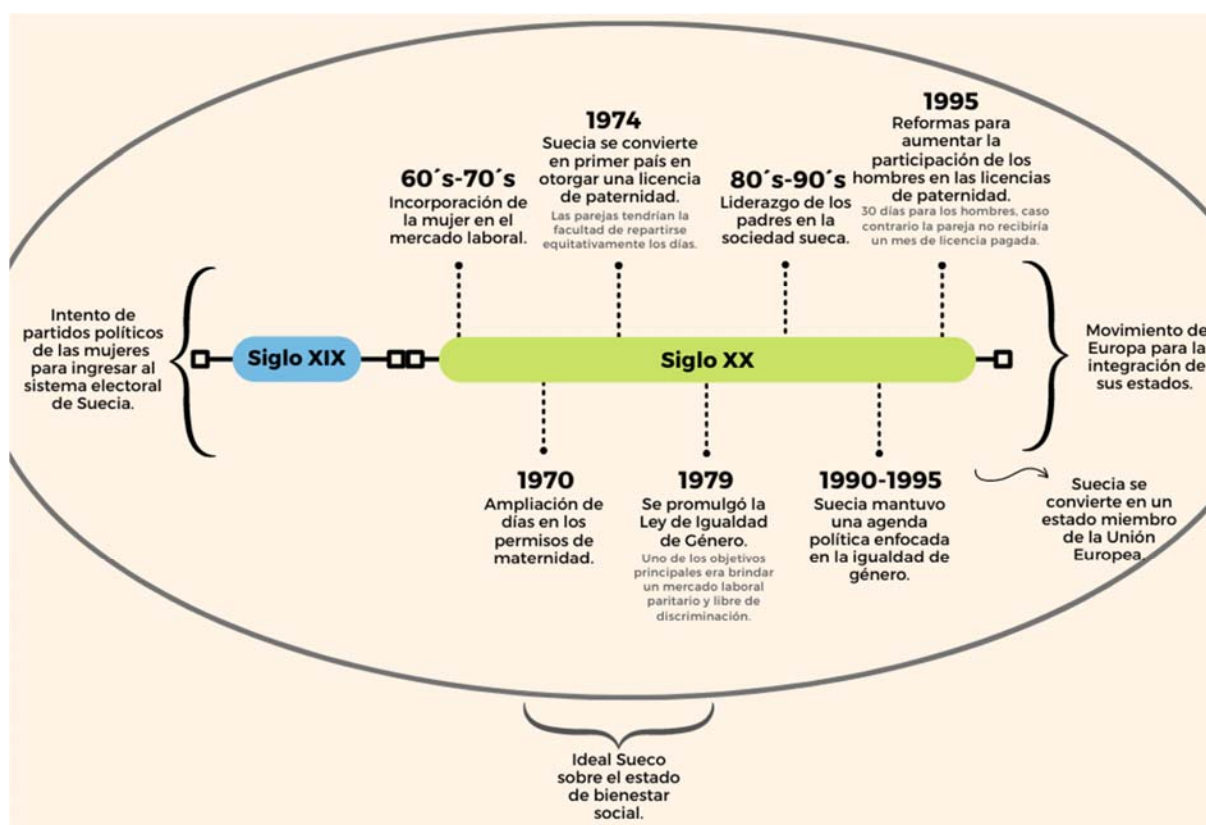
Intento de partidos políticos de las mujeres para ingresar al sistema electoral de Suecia.

Siglo XIX

Siglo XX

60´s-70´s
Incorporación de la mujer en el mercado laboral.

1974
Suecia se convierte en primer país en otorgar una licencia de paternidad.
Las parejas tendrían la facultad de repartirse equitativamente los días.

80´s-90´s
Liderazgo de los padres en la sociedad sueca.

1995
Reformas para aumentar la participación de los hombres en las licencias de paternidad.
30 días para los hombres, caso contrario la pareja no recibiría un mes de licencia pagada.

Movimiento de Europa para la integración de sus estados.

1970
Ampliación de días en los permisos de maternidad.

1979
Se promulgó la Ley de Igualdad de Género.
Uno de los objetivos principales era brindar un mercado laboral paritario y libre de discriminación.

1990-1995
Suecia mantuvo una agenda política enfocada en la igualdad de género.

Suecia se convierte en un estado miembro de la Unión Europea.

Ideal Sueco sobre el estado de bienestar social.